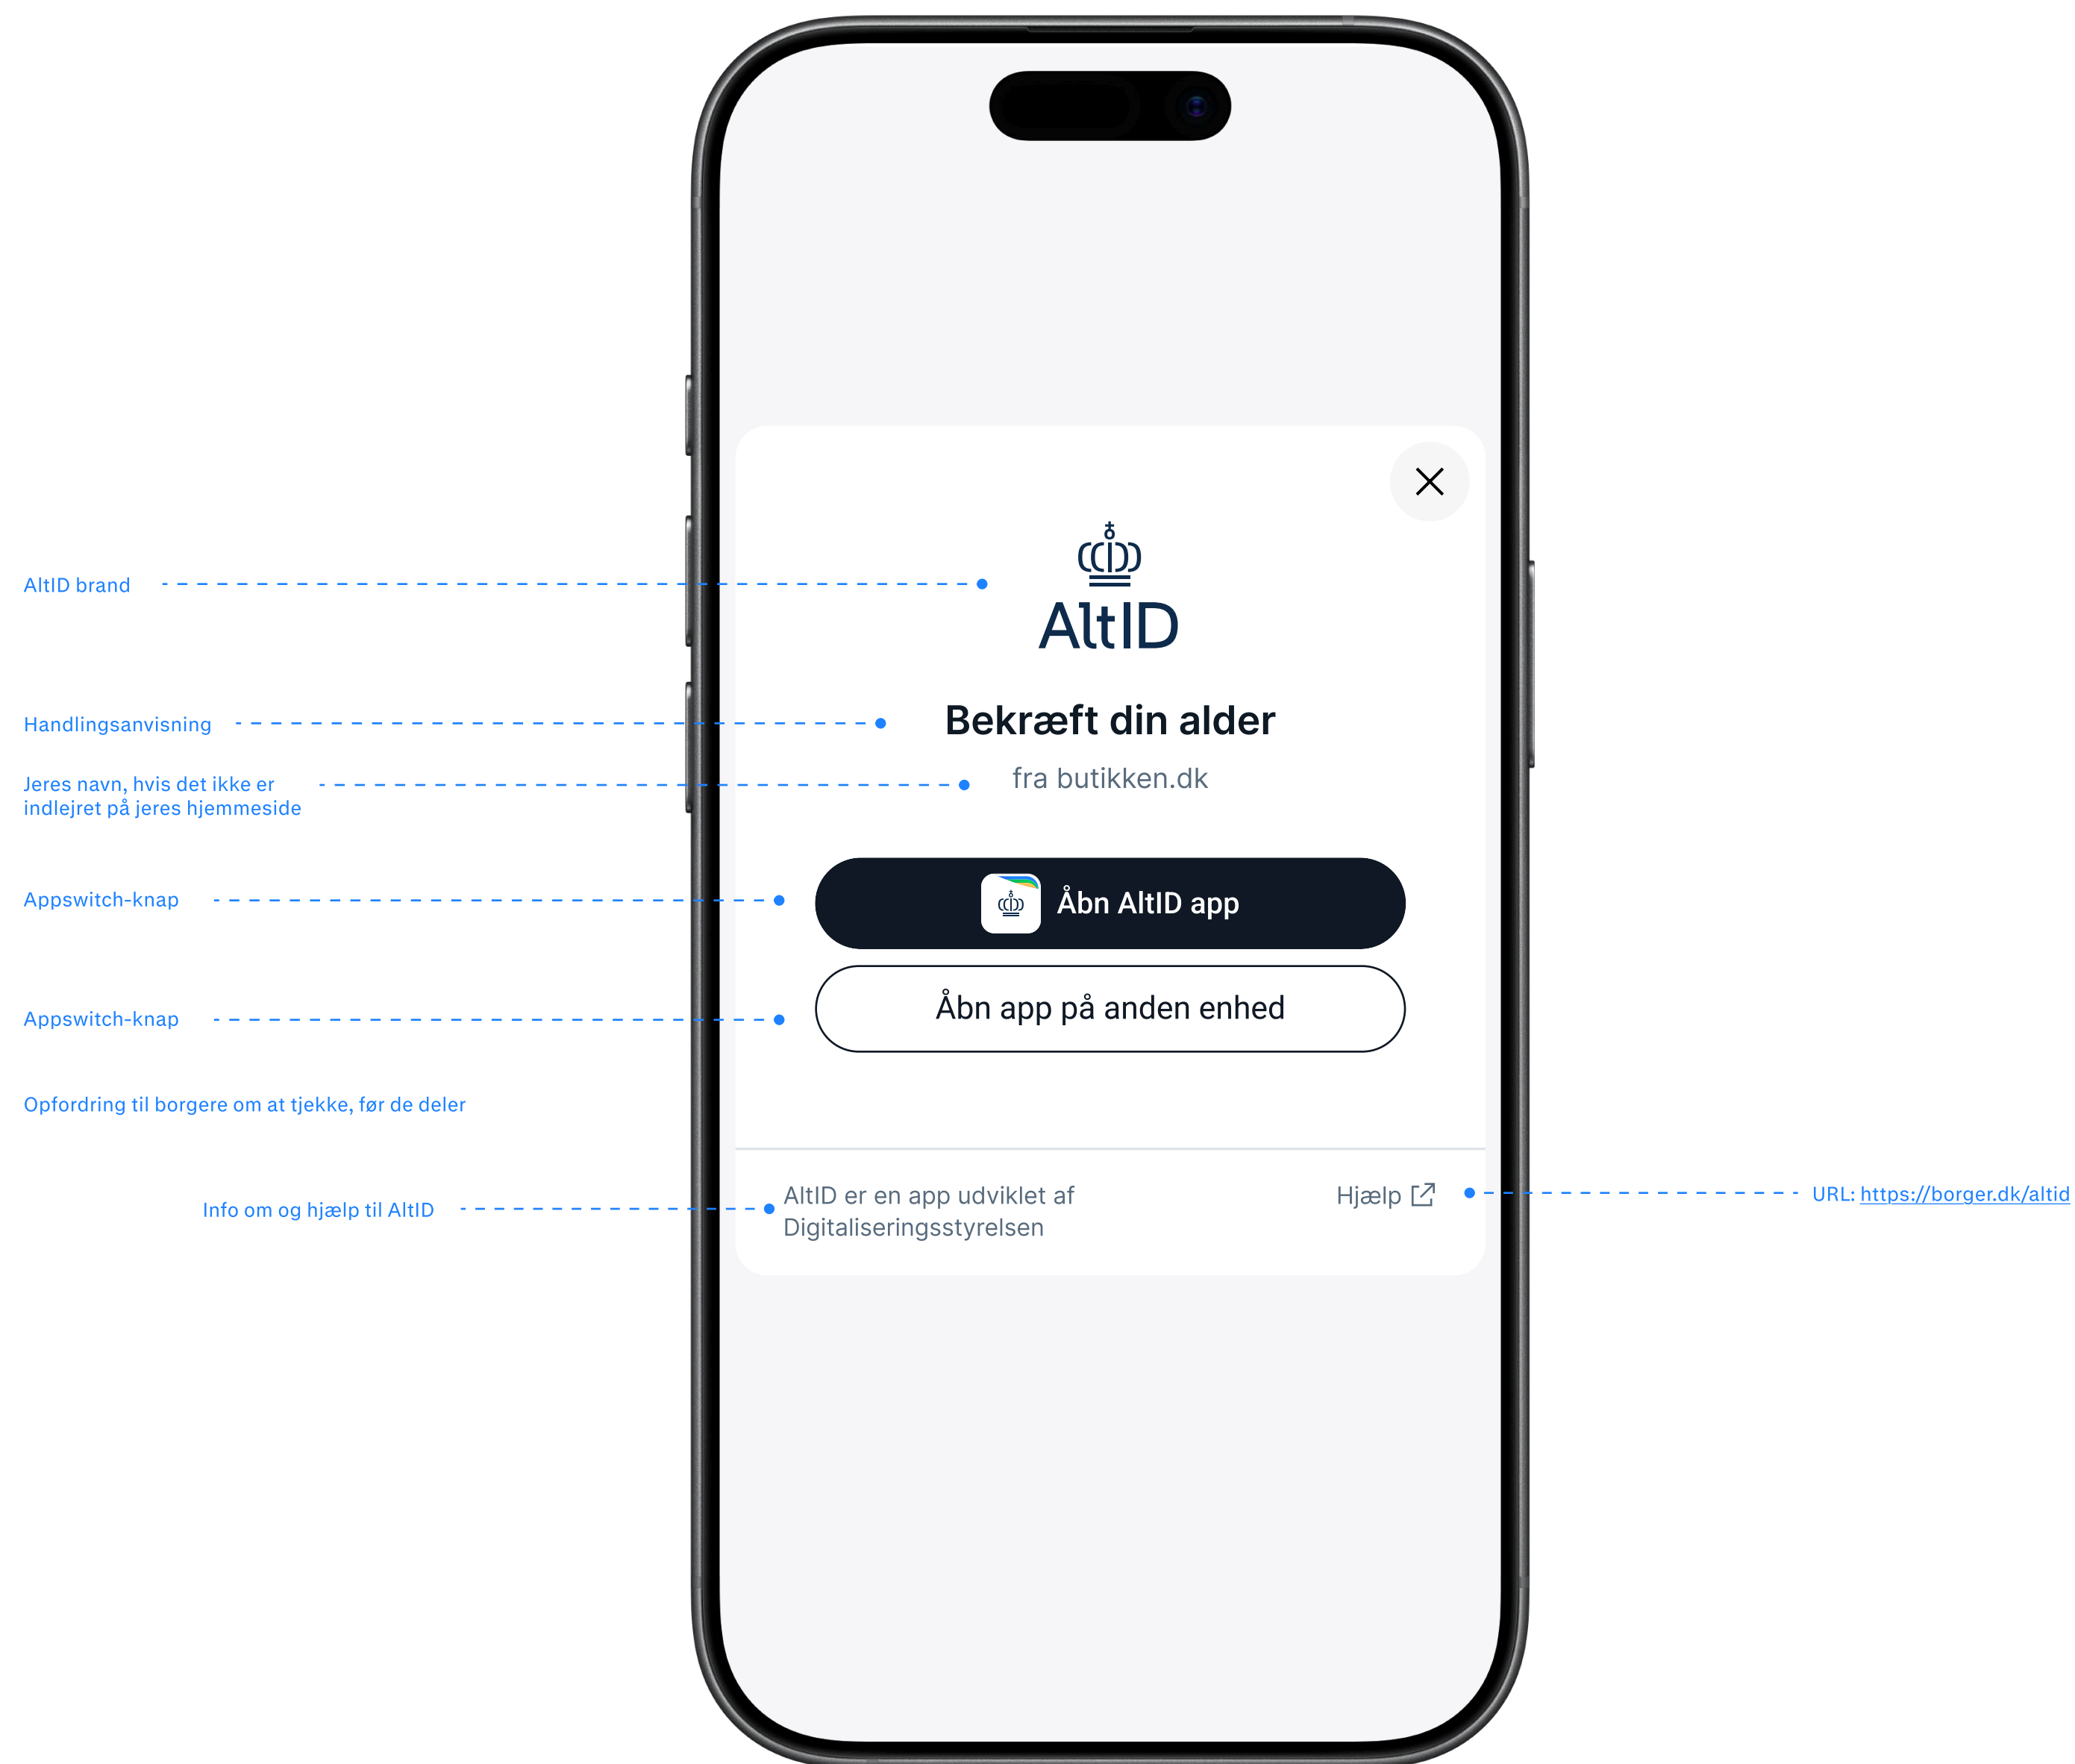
AltID brand

AltID

Handlingsanvisning

Bekræft din alder

Jeres navn, hvis det ikke er indlejret på jeres hjemmeside

fra butikken.dk

Appswitch-knap

Åbn AltID app

Appswitch-knap

Åbn app på anden enhed

Opfordring til borgere om at tjekke, før de deler

Info om og hjælp til AltID

AltID er en app udviklet af Digitaliseringsstyrelsen

Hjælp

URL: https://borger.dk/altid